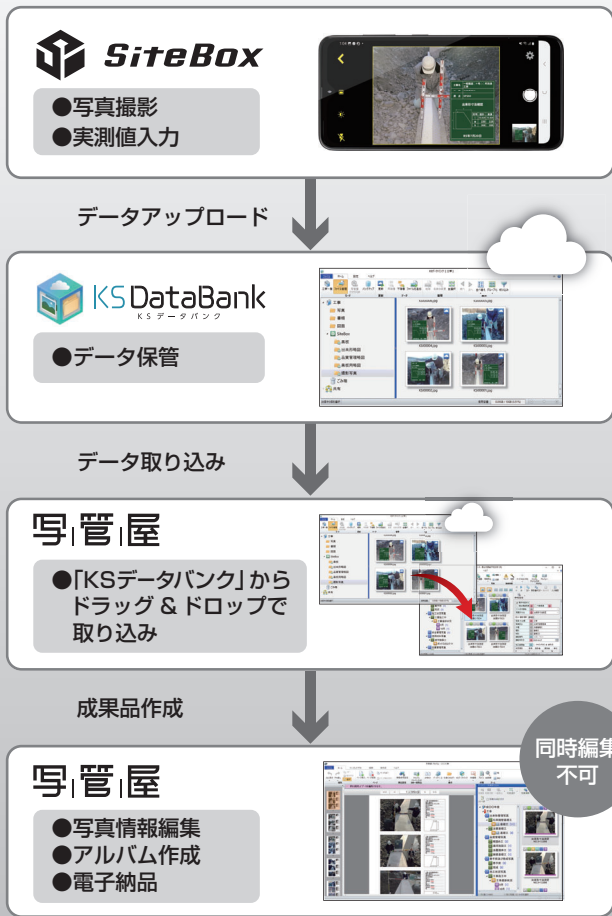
SiteBox

●写真撮影
●実測値入力

データアップロード

KS DataBank
KSデータバンク

●データ保管

データ取り込み

写|管|屋

●「KSデータバンク」からドラッグ＆ドロップで取り込み

成果品作成

写|管|屋

同時編集不可

●写真情報編集
●アルバム作成
●電子納品